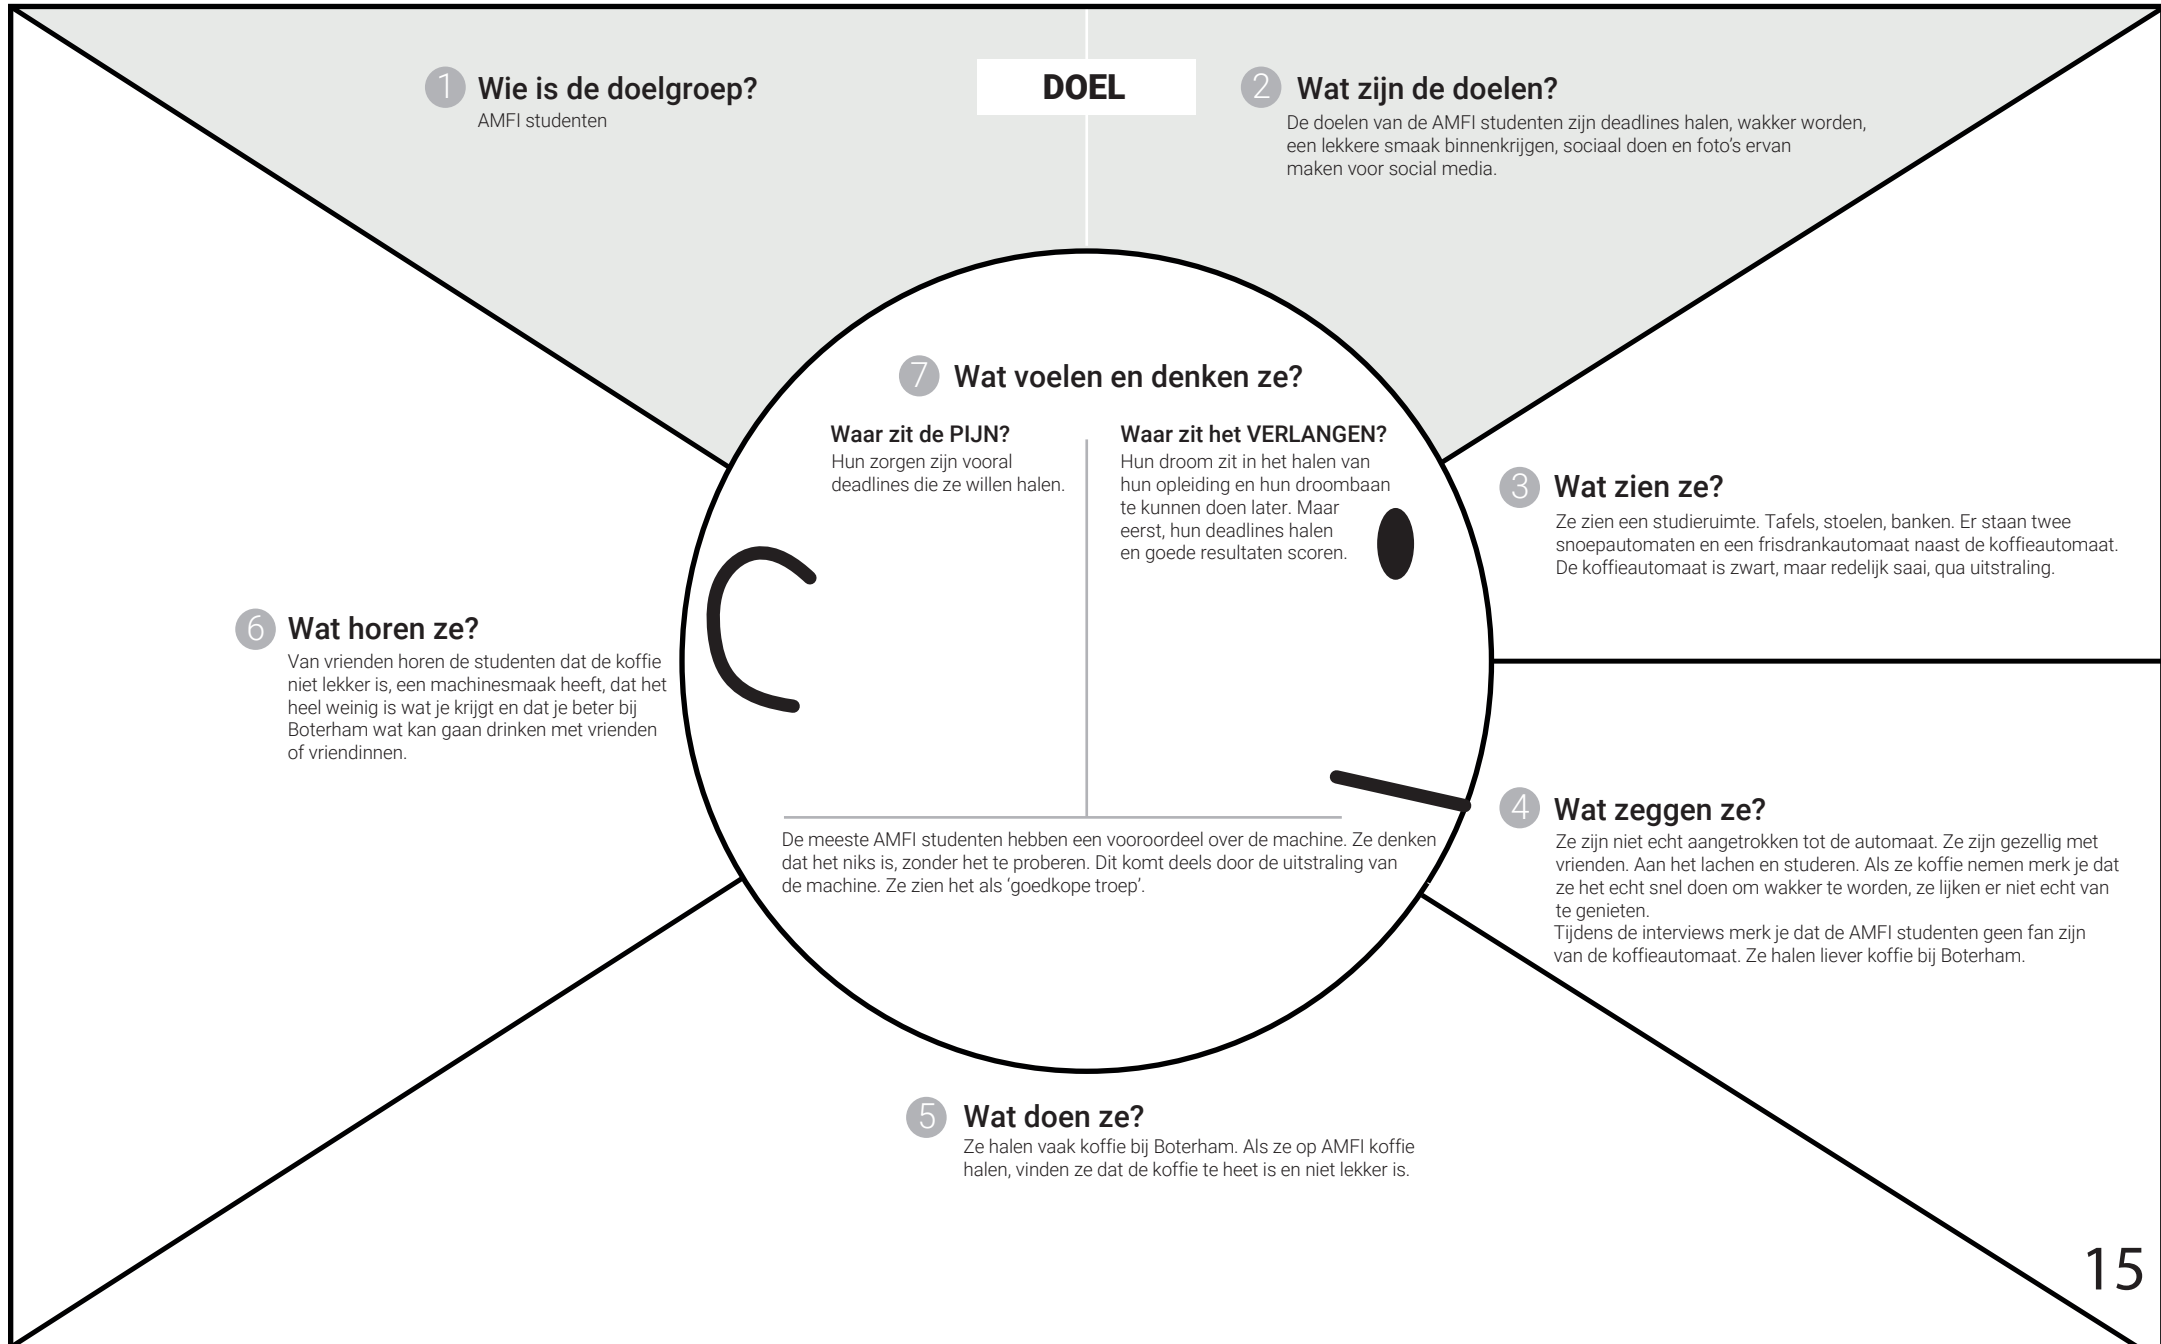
1 Wie is de doelgroep?
AMFI studenten

DOEL

2 Wat zijn de doelen?
De doelen van de AMFI studenten zijn deadlines halen, wakker worden, een lekkere smaak binnenkrijgen, sociaal doen en foto's ervan maken voor social media.

7 Wat voelen en denken ze?

Waar zit de PIJN?
Hun zorgen zijn vooral deadlines die ze willen halen.

Waar zit het VERLANGEN?
Hun droom zit in het halen van hun opleiding en hun droombaan te kunnen doen later. Maar eerst, hun deadlines halen en goede resultaten scoren.

De meeste AMFI studenten hebben een vooroordeel over de machine. Ze denken dat het niks is, zonder het te proberen. Dit komt deels door de uitstraling van de machine. Ze zien het als 'goedkope troep'.

3 Wat zien ze?
Ze zien een studieruimte. Tafels, stoelen, banken. Er staan twee snoepautomaten en een frisdrankautomaat naast de koffieautomaat. De koffieautomaat is zwart, maar redelijk saai, qua uitstraling.

6 Wat horen ze?
Van vrienden horen de studenten dat de koffie niet lekker is, een machinesmaak heeft, dat het heel weinig is wat je krijgt en dat je beter bij Boterham wat kan gaan drinken met vrienden of vriendinnen.

4 Wat zeggen ze?
Ze zijn niet echt aangetrokken tot de automaat. Ze zijn gezellig met vrienden. Aan het lachen en studeren. Als ze koffie nemen merk je dat ze het echt snel doen om wakker te worden, ze lijken er niet echt van te genieten.
Tijdens de interviews merk je dat de AMFI studenten geen fan zijn van de koffieautomaat. Ze halen liever koffie bij Boterham.

5 Wat doen ze?
Ze halen vaak koffie bij Boterham. Als ze op AMFI koffie halen, vinden ze dat de koffie te heet is en niet lekker is.

15